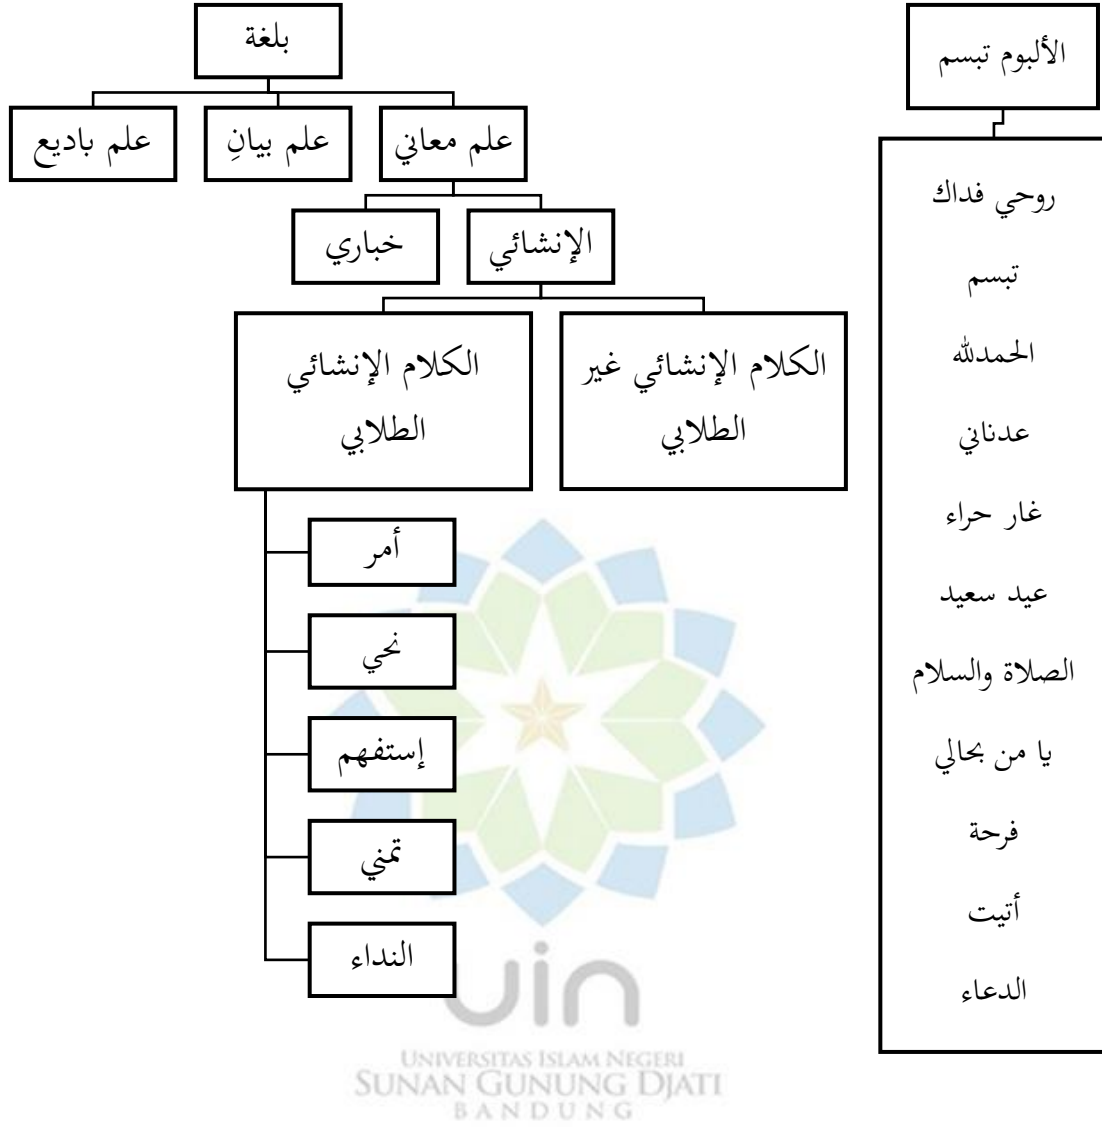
الألبوم تبسم

روحي فداك

تبسم

الحمدلله

عدناني

غار حراء

عيد سعيد

الصلاة والسلام

يا من بحالي

فرحة

أتيت

الدعاء

بلغة

علم معاني

علم بيانِ

علم باديع

الإنشائي

خباري

الكلام الإنشائي غير الطلابي

الكلام الإنشائي الطلابي

أمر

نحي

إستفهم

تمني

النداء

uin

UNIVERSITAS ISLAM NEGERI
SUNAN GUNUNG DJATI
BANDUNG